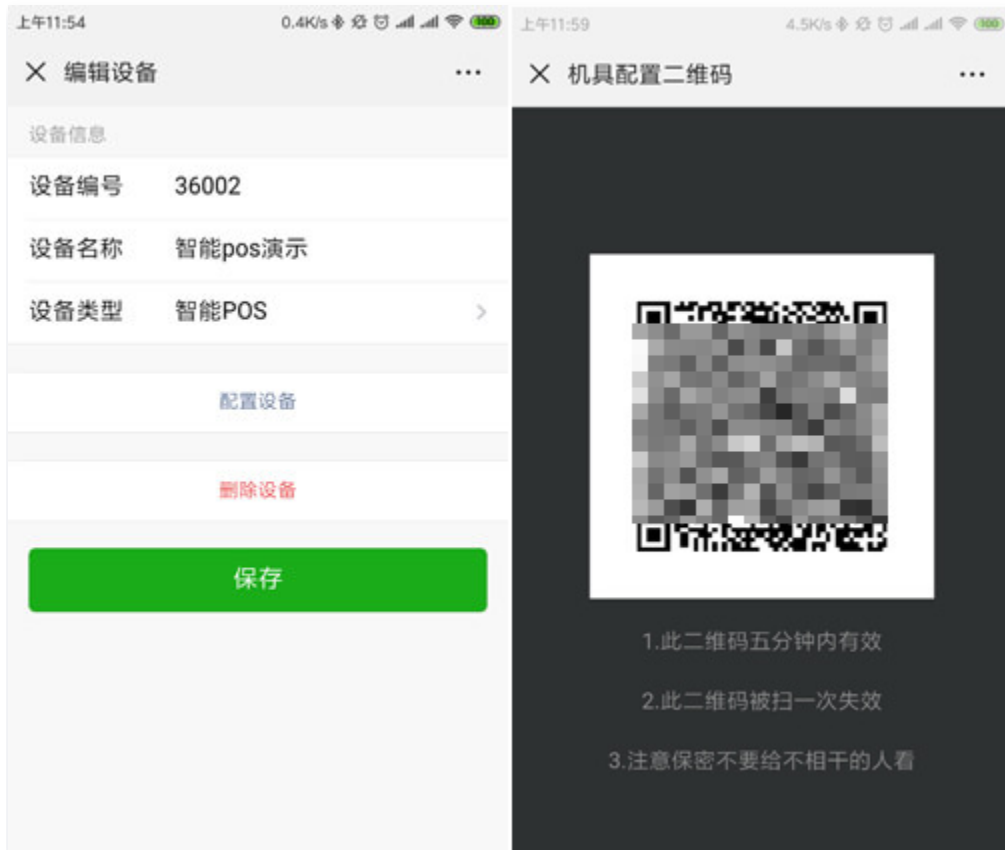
上午11:54 0.4K/s 100

× 编辑设备 ···

设备信息

设备编号 36002

设备名称 智能pos演示

设备类型 智能POS >

配置设备

删除设备

保存

上午11:59 4.5K/s 100

× 机具配置二维码 ···

1.此二维码五分钟内有效

2.此二维码被扫一次失效

3.注意保密不要给不相干的人看